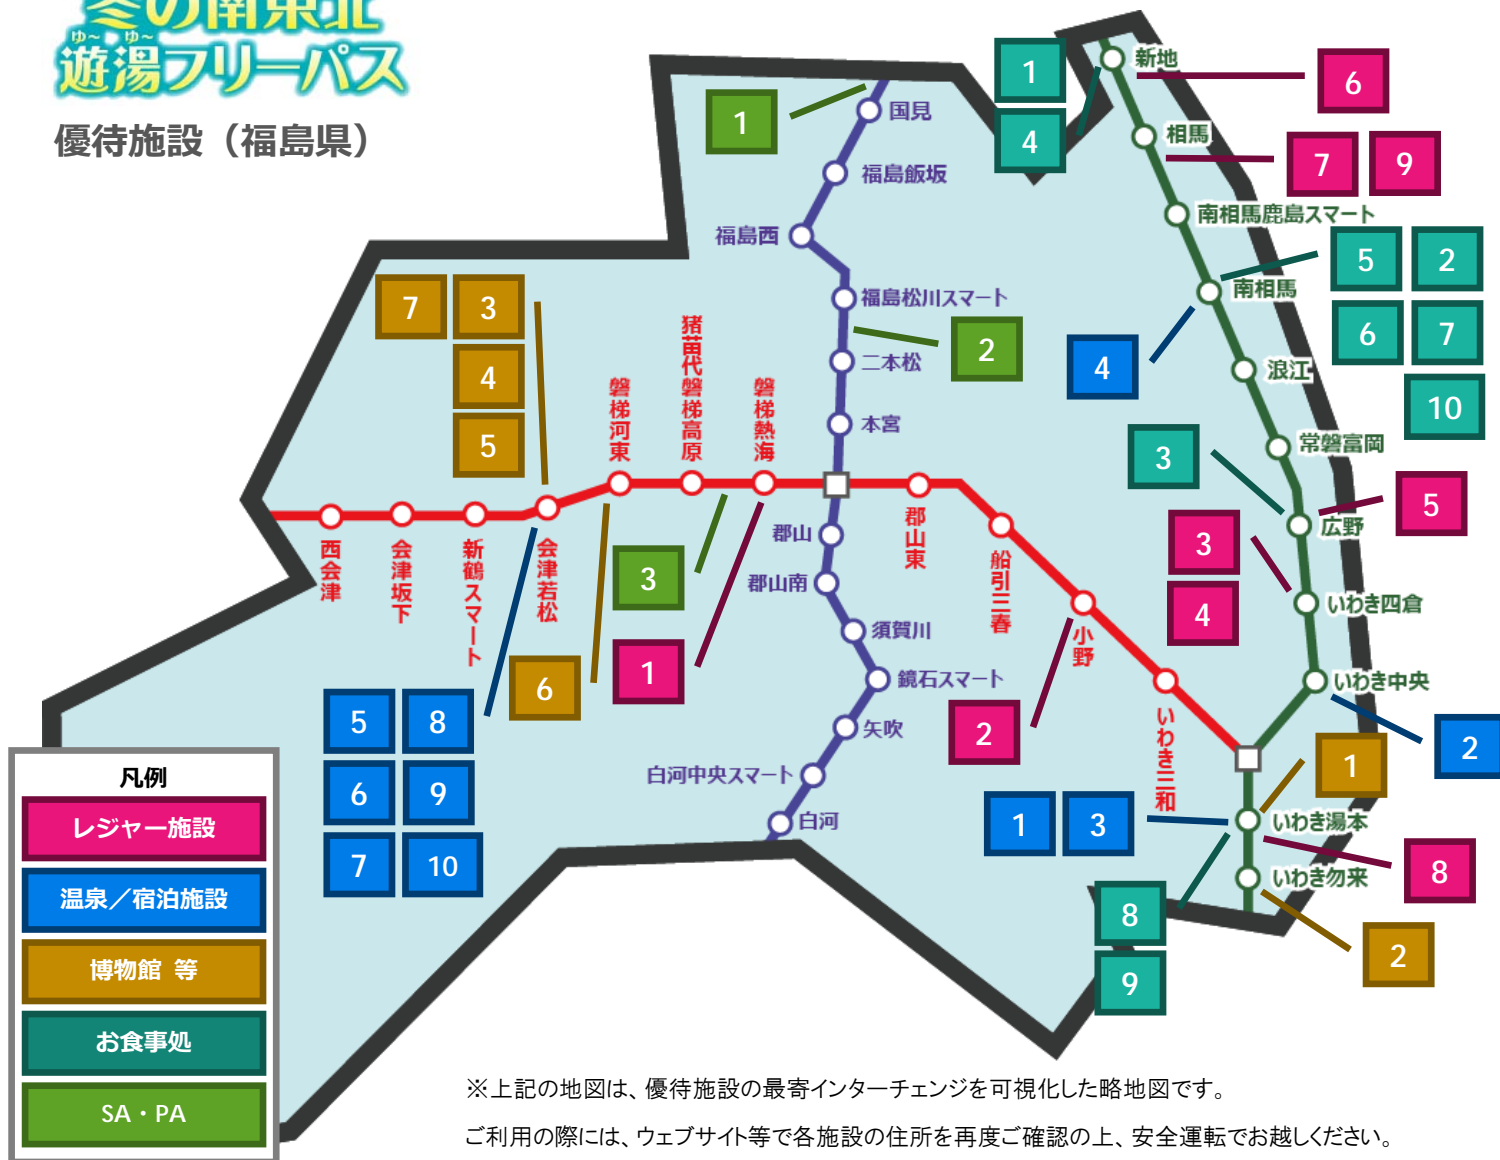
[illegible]
ゆ〜 ゆ〜
遊湯フリーパス

優待施設（福島県）

1
国見
福島飯坂
福島西
福島松川スマート
2
二本松
本宮
1
4
新地
6
相馬
7
9
南相馬鹿島スマート
5
2
南相馬
6
7
10
4
浪江
常磐富岡
3
5
広野
3
4
いわき四倉
いわき中央
2
1
いわき湯本
8
いわき勿来
2
8
9
1
3

7
3
4
5
猪苗代磐梯高原
磐梯河東
磐梯熱海
西会津
会津坂下
新鶴スマート
会津若松
3
1
6
5
8
6
9
7
10
郡山
郡山南
須賀川
鏡石スマート
矢吹
白河中央スマート
白河
郡山東
船引三春
小野
いわき三和
2

凡例
レジャー施設
温泉／宿泊施設
博物館 等
お食事処
SA・PA

※上記の地図は、優待施設の最寄インターチェンジを可視化した略地図です。
ご利用の際には、ウェブサイト等で各施設の住所を再度ご確認の上、安全運転でお越しください。